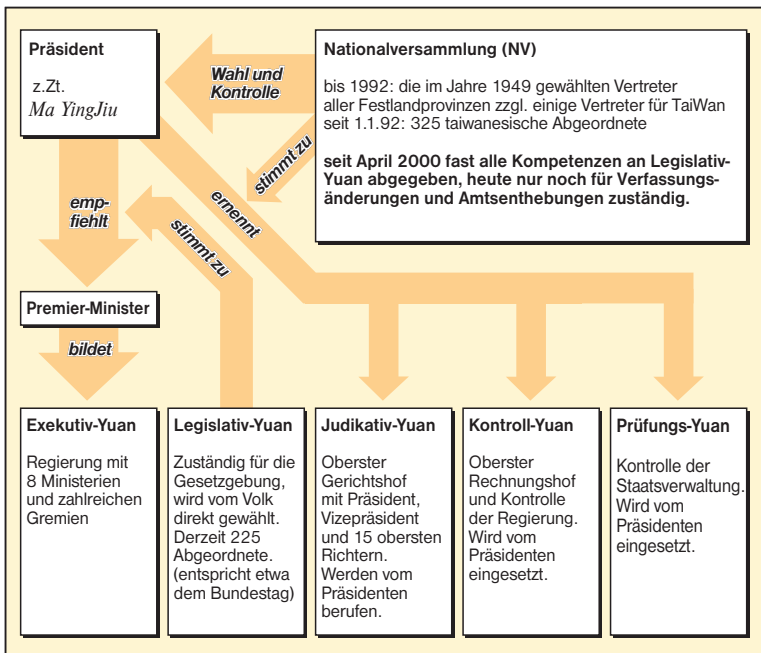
Präsident

z.Zt.
Ma YingJiu

Wahl und Kontrolle

Nationalversammlung (NV)

bis 1992: die im Jahre 1949 gewählten Vertreter aller Festlandprovinzen zzgl. einige Vertreter für TaiWan seit 1.1.92: 325 taiwanesische Abgeordnete

seit April 2000 fast alle Kompetenzen an Legislativ-Yuan abgegeben, heute nur noch für Verfassungsänderungen und Amtsenthebungen zuständig.

stimmt zu

ernennt

empfiehlt

stimmt zu

Premier-Minister

bildet

Exekutiv-Yuan

Regierung mit 8 Ministerien und zahlreichen Gremien

Legislativ-Yuan

Zuständig für die Gesetzgebung, wird vom Volk direkt gewählt. Derzeit 225 Abgeordnete. (entspricht etwa dem Bundestag)

Judikativ-Yuan

Oberster Gerichtshof mit Präsident, Vizepräsident und 15 obersten Richtern. Werden vom Präsidenten berufen.

Kontroll-Yuan

Oberster Rechnungshof und Kontrolle der Regierung. Wird vom Präsidenten eingesetzt.

Prüfungs-Yuan

Kontrolle der Staatsverwaltung. Wird vom Präsidenten eingesetzt.